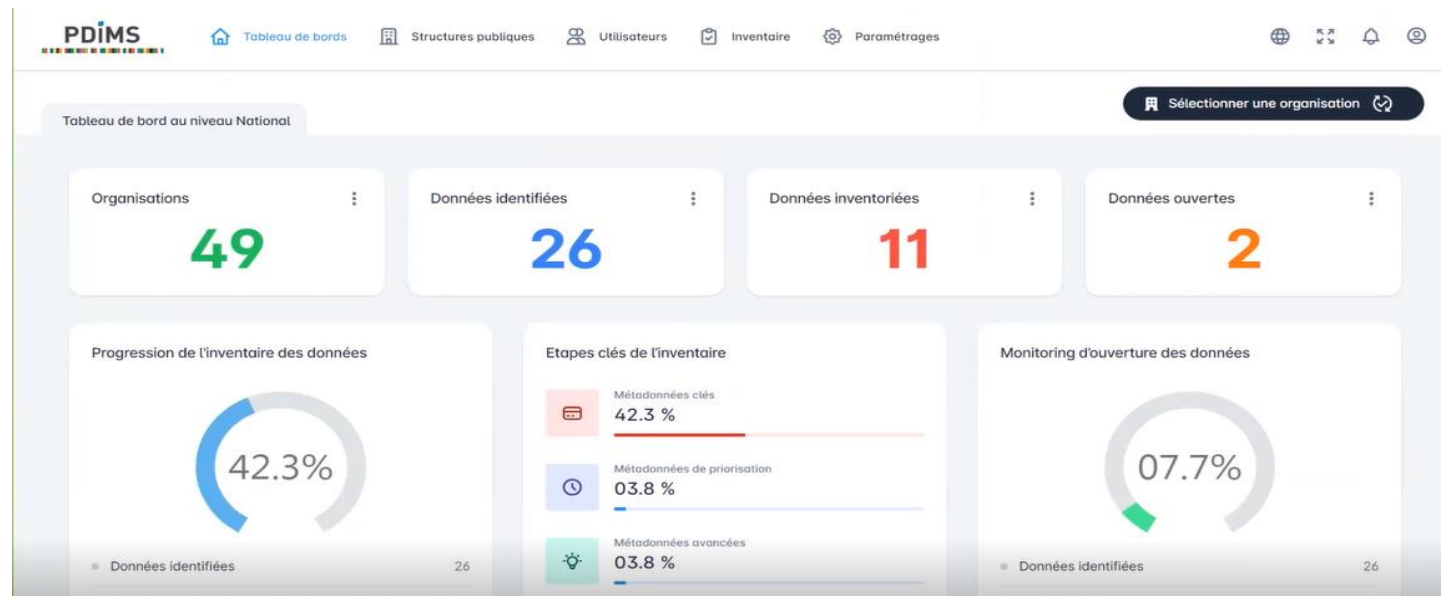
PDIMS

Tableau de bords Structures publiques Utilisateurs Inventaire Paramétrages

Tableau de bord au niveau National

Sélectionner une organisation

Organisations
49

Données identifiées
26

Données inventoriées
11

Données ouvertes
2

Progression de l'inventaire des données
42.3%
Données identifiées 26

Etapes clés de l'inventaire
Métadonnées clés
42.3 %
Métadonnées de priorisation
03.8 %
Métadonnées avancées
03.8 %

Monitoring d'ouverture des données
07.7%
Données identifiées 26